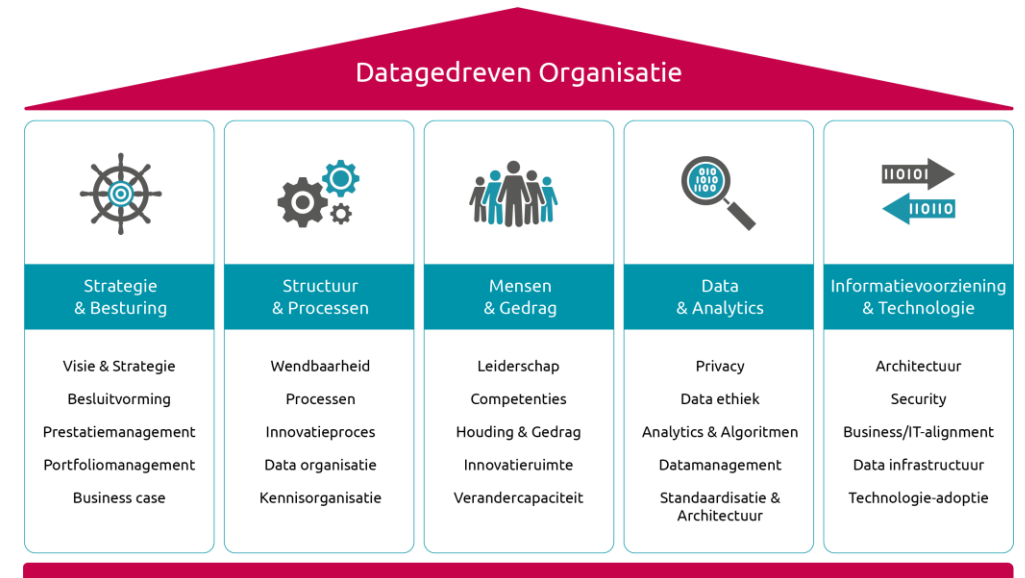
Datagedreven Organisatie

Strategie & Besturing

Visie & Strategie
Besluitvorming
Prestatiemanagement
Portfoliomanagement
Business case

Structuur & Processen

Wendbaarheid
Processen
Innovatieproces
Data organisatie
Kennisorganisatie

Mensen & Gedrag

Leiderschap
Competenties
Houding & Gedrag
Innovatieruimte
Verandercapaciteit

1010
0101
1100

Data & Analytics

Privacy
Data ethiek
Analytics & Algoritmen
Datamanagement
Standaardisatie & Architectuur

110101
110110

Informatievoorziening & Technologie

Architectuur
Security
Business/IT-alignment
Data infrastructuur
Technologie-adoptie